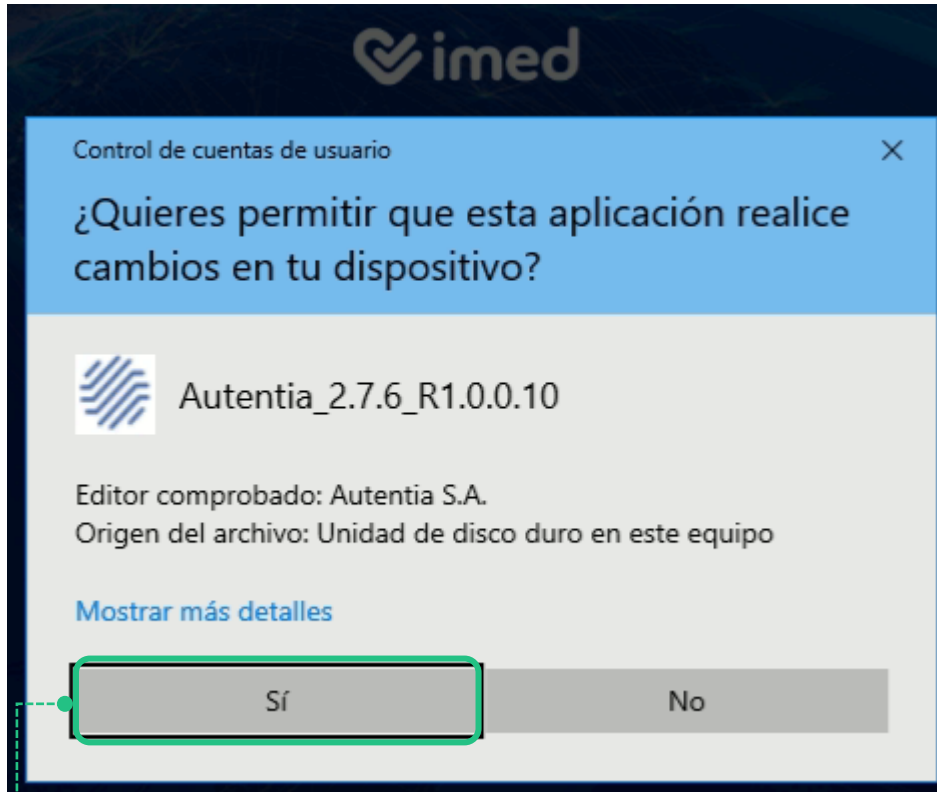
imed

Control de cuentas de usuario

×

¿Quieres permitir que esta aplicación realice cambios en tu dispositivo?

Autentia_2.7.6_R1.0.0.10

Editor comprobado: Autentia S.A.
Origen del archivo: Unidad de disco duro en este equipo

Mostrar más detalles

Sí

No